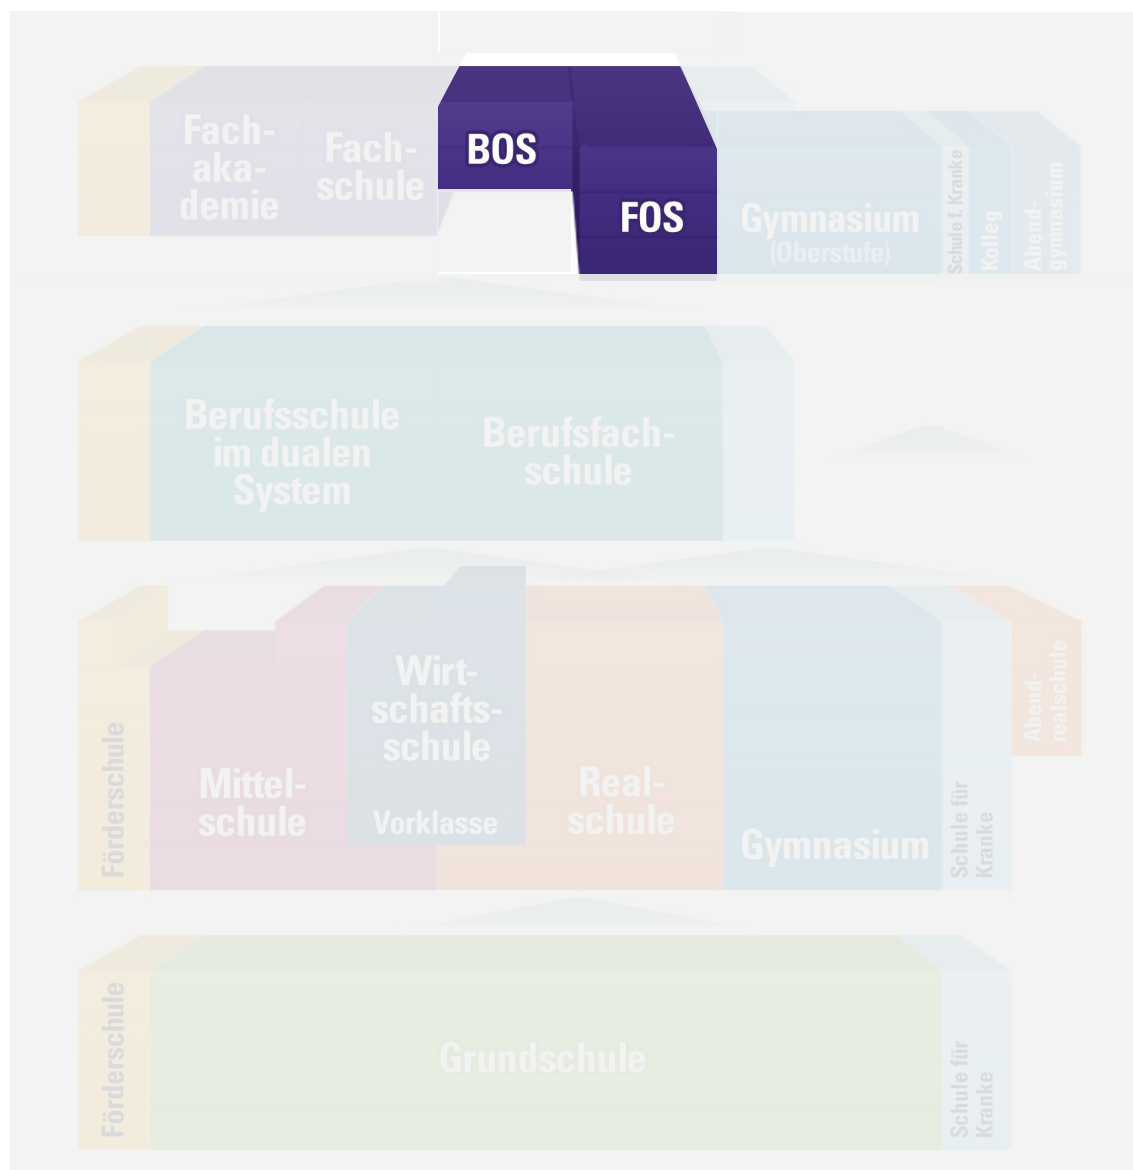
Fachakademie

Fachschule

BOS

FOS

Gymnasium (Oberstufe)

Schule f. Kranke

Kolleg

Abendgymnasium

Berufsschule im dualen System

Berufsfachschule

Förderschule

Mittelschule

Wirtschaftsschule

Vorklasse

Realschule

Gymnasium

Schule für Kranke

Abendrealschule

Förderschule

Grundschule

Schule für Kranke